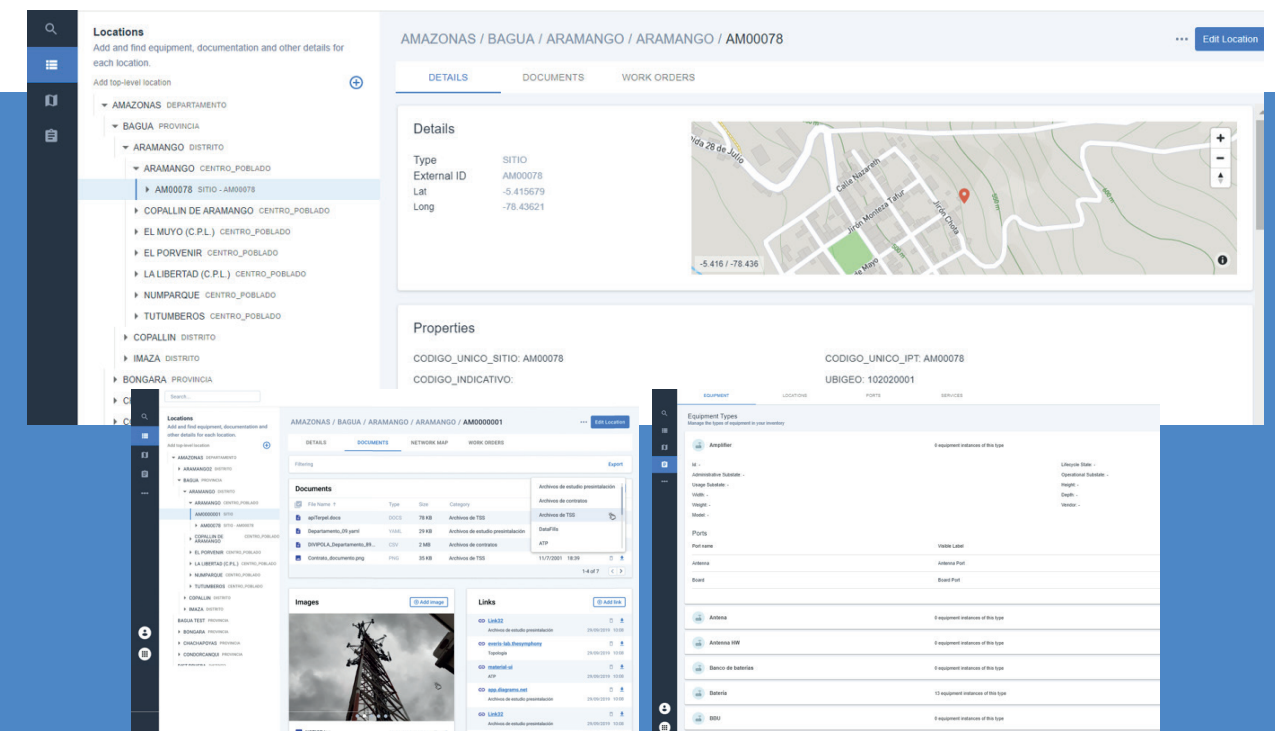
Locations
Add and find equipment, documentation and other details for each location.

Add top-level location

AMAZONAS DEPARTAMENTO
BAGUA PROVINCIA
ARAMANGO DISTRITO
ARAMANGO CENTRO_POBLADO
AM00078 SITIO - AM00078
COPALLIN DE ARAMANGO CENTRO_POBLADO
EL MUYO (C.P.L.) CENTRO_POBLADO
EL PORVENIR CENTRO_POBLADO
LA LIBERTAD (C.P.L.) CENTRO_POBLADO
NUMPARQUE CENTRO_POBLADO
TUTUMBEROS CENTRO_POBLADO
COPALLIN DISTRITO
IMAZA DISTRITO
BONGARA PROVINCIA

AMAZONAS / BAGUA / ARAMANGO / ARAMANGO / AM00078

Edit Location

DETAILS DOCUMENTS WORK ORDERS

Details
Type SITIO
External ID AM00078
Lat -5.415679
Long -78.43621

Calle Nazareth
Jirón Montesa Tafur
Jirón Oleda
de Mayo
-5.416 / -78.436

Properties
CODIGO_UNICO_SITIO: AM00078
CODIGO_UNICO_IPT: AM00078
CODIGO_INDICATIVO:
UBIGEO: 102020001

Search...

Locations
Add and find equipment, documentation and other details for each location.
Add top-level location
AMAZONAS DEPARTAMENTO
ARAMANGO2 DISTRITO
BAGUA PROVINCIA
ARAMANGO DISTRITO
ARAMANGO CENTRO_POBLADO
AM0000001 SITIO
AM00078 SITIO - AM00078
COPALLIN DE ARAMANGO CENTRO_POBLADO
EL PORVENIR CENTRO_POBLADO
LA LIBERTAD (C.P.L.) CENTRO_POBLADO
NUMPARQUE CENTRO_POBLADO
TUTUMBEROS CENTRO_POBLADO
COPALLIN DISTRITO
IMAZA DISTRITO
BAGUA TEST PROVINCIA
BONGARA PROVINCIA
CHACHAPOYAS PROVINCIA
CONDORCANQUI PROVINCIA

AMAZONAS / BAGUA / ARAMANGO / ARAMANGO / AM0000001
Edit Location
DETAILS DOCUMENTS NETWORK MAP WORK ORDERS
Filtering
Export
Documents
| File Name | Type | Size | Category |
|---|---|---|---|
| apiTerpel.docx | DOCX | 78 KB | Archivos de TSS |
| Departamento_09.yaml | YAML | 29 KB | Archivos de estudio presentación |
| DIVIPOLA_Departamento_89... | CSV | 2 MB | Archivos de contratos |
| Contrato_documento.png | PNG | 35 KB | Archivos de TSS |

Archivos de estudio presentación
Archivos de contratos
Archivos de TSS
DataFills
ATP
11/7/2001 18:39
1-4 of 7

Images
Add image
Links
Add link
Link32
Archivos de estudio presentación 29/09/2019 10:00
oneris-lab.theosymphony
Topología 29/09/2019 10:00
material-ui
ATP 29/09/2019 10:00
app.diagrams.net
Archivos de estudio presentación 29/09/2019 10:00
Link32
Archivos de estudio presentación 29/09/2019 10:00

EQUIPMENT LOCATIONS PORTS SERVICES
Equipment Types
Manage the types of equipment in your inventory
Amplifier
0 equipment instances of this type
Id -
Administrative Substate -
Usage Substate -
Width -
Weight -
Model -
Lifecycle State -
Operational Substate -
Height -
Depth -
Vendor -
Ports
Port name Visible Label
Antenna Antenna Port
Board Board Port
Antena 0 equipment instances of this type
Antena HW 0 equipment instances of this type
Banco de baterías 0 equipment instances of this type
Batería 13 equipment instances of this type
BBU 0 equipment instances of this type